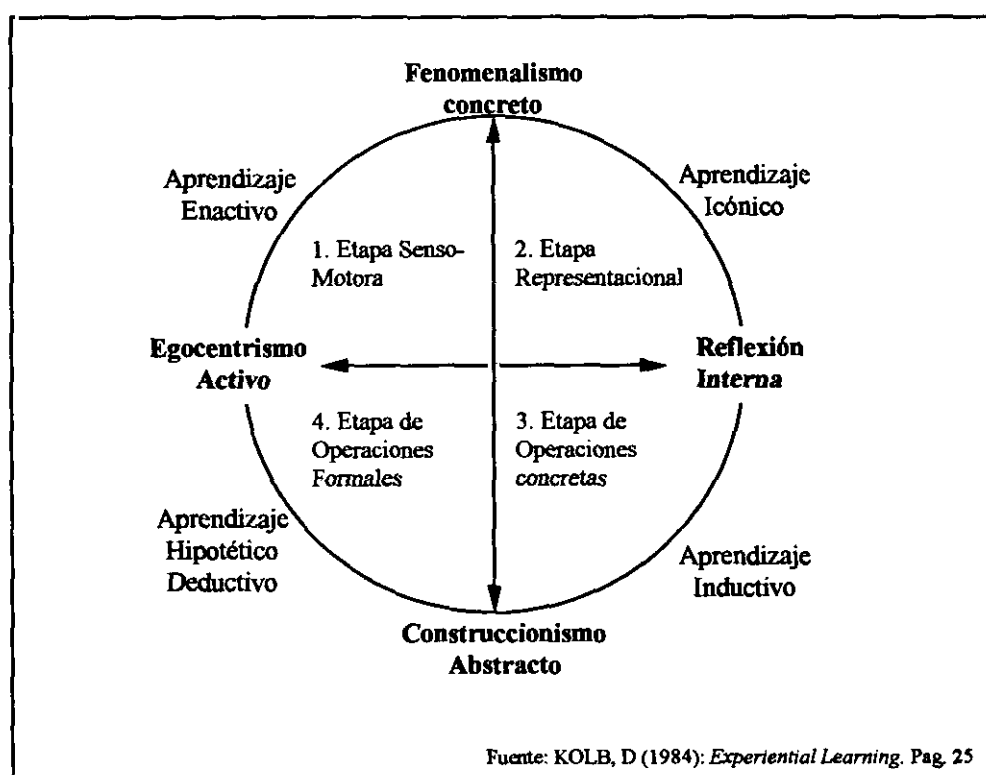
Fenomenalismo concreto

Aprendizaje Enactivo

Aprendizaje Icónico

1. Etapa Senso-Motora

2. Etapa Representacional

Egocentrismo Activo

Reflexión Interna

4. Etapa de Operaciones Formales

3. Etapa de Operaciones concretas

Aprendizaje Hipotético Deductivo

Aprendizaje Inductivo

Construccionismo Abstracto

Fuente: KOLB, D (1984): Experiential Learning. Pag. 25